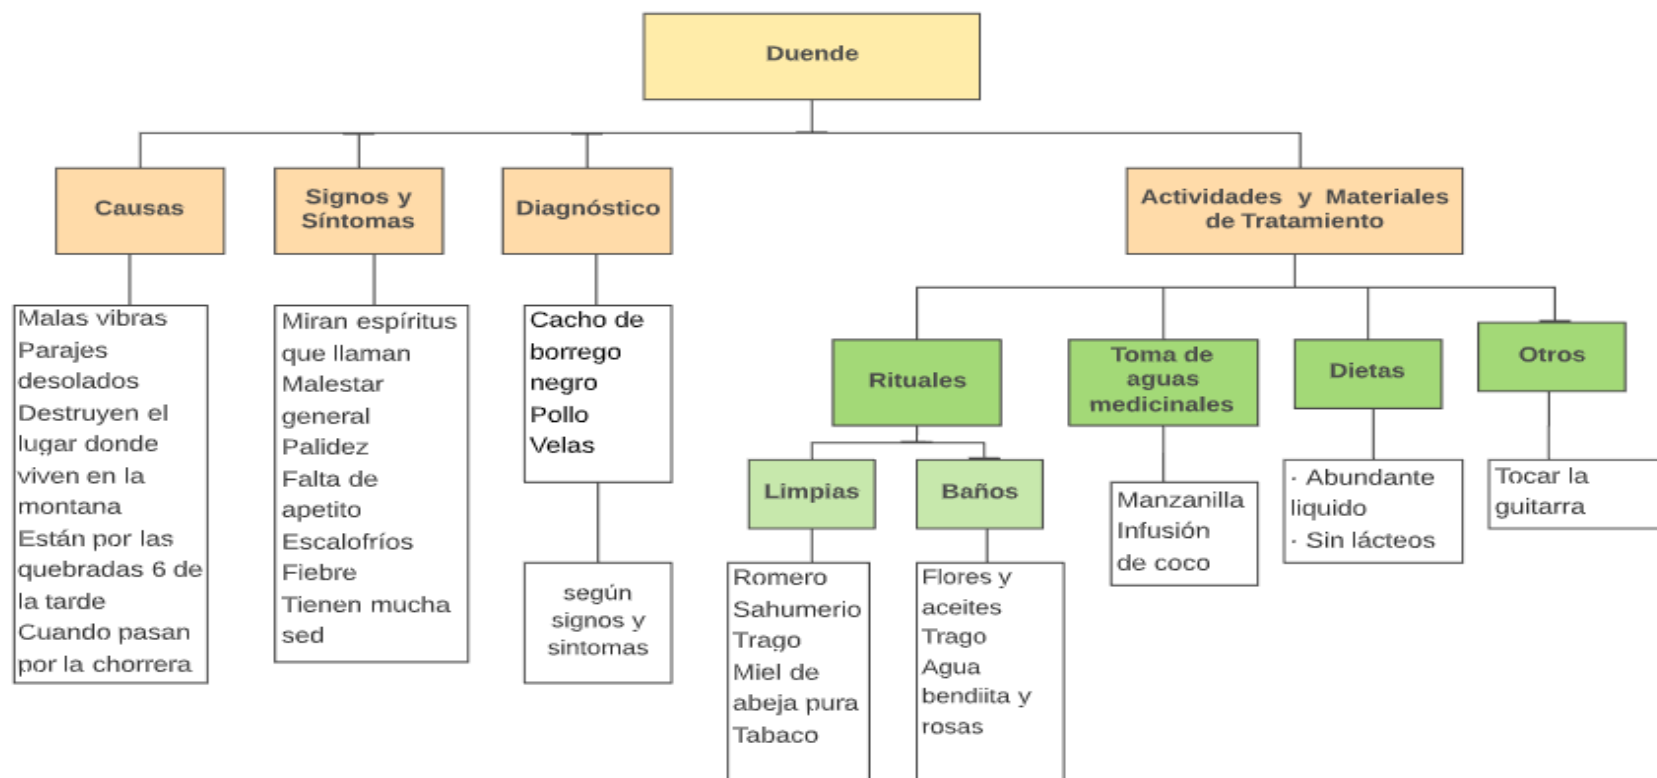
Duende

Causas

Malas vibras
Parajes desolados
Destruyen el lugar donde viven en la montana
Están por las quebradas 6 de la tarde
Cuando pasan por la chorrera

Signos y Síntomas

Miran espíritus que llaman
Malestar general
Palidez
Falta de apetito
Escalofríos
Fiebre
Tienen mucha sed

Diagnóstico

Cacho de borrego negro
Pollo
Velas

según signos y sintomas

Actividades y Materiales de Tratamiento

Rituales

Limpias

Romero
Sahumerio
Trago
Miel de abeja pura
Tabaco

Baños

Flores y aceites
Trago
Agua bendiita y rosas

Toma de aguas medicinales

Manzanilla
Infusión de coco

Dietas

· Abundante liquido
· Sin lácteos

Otros

Tocar la guitarra